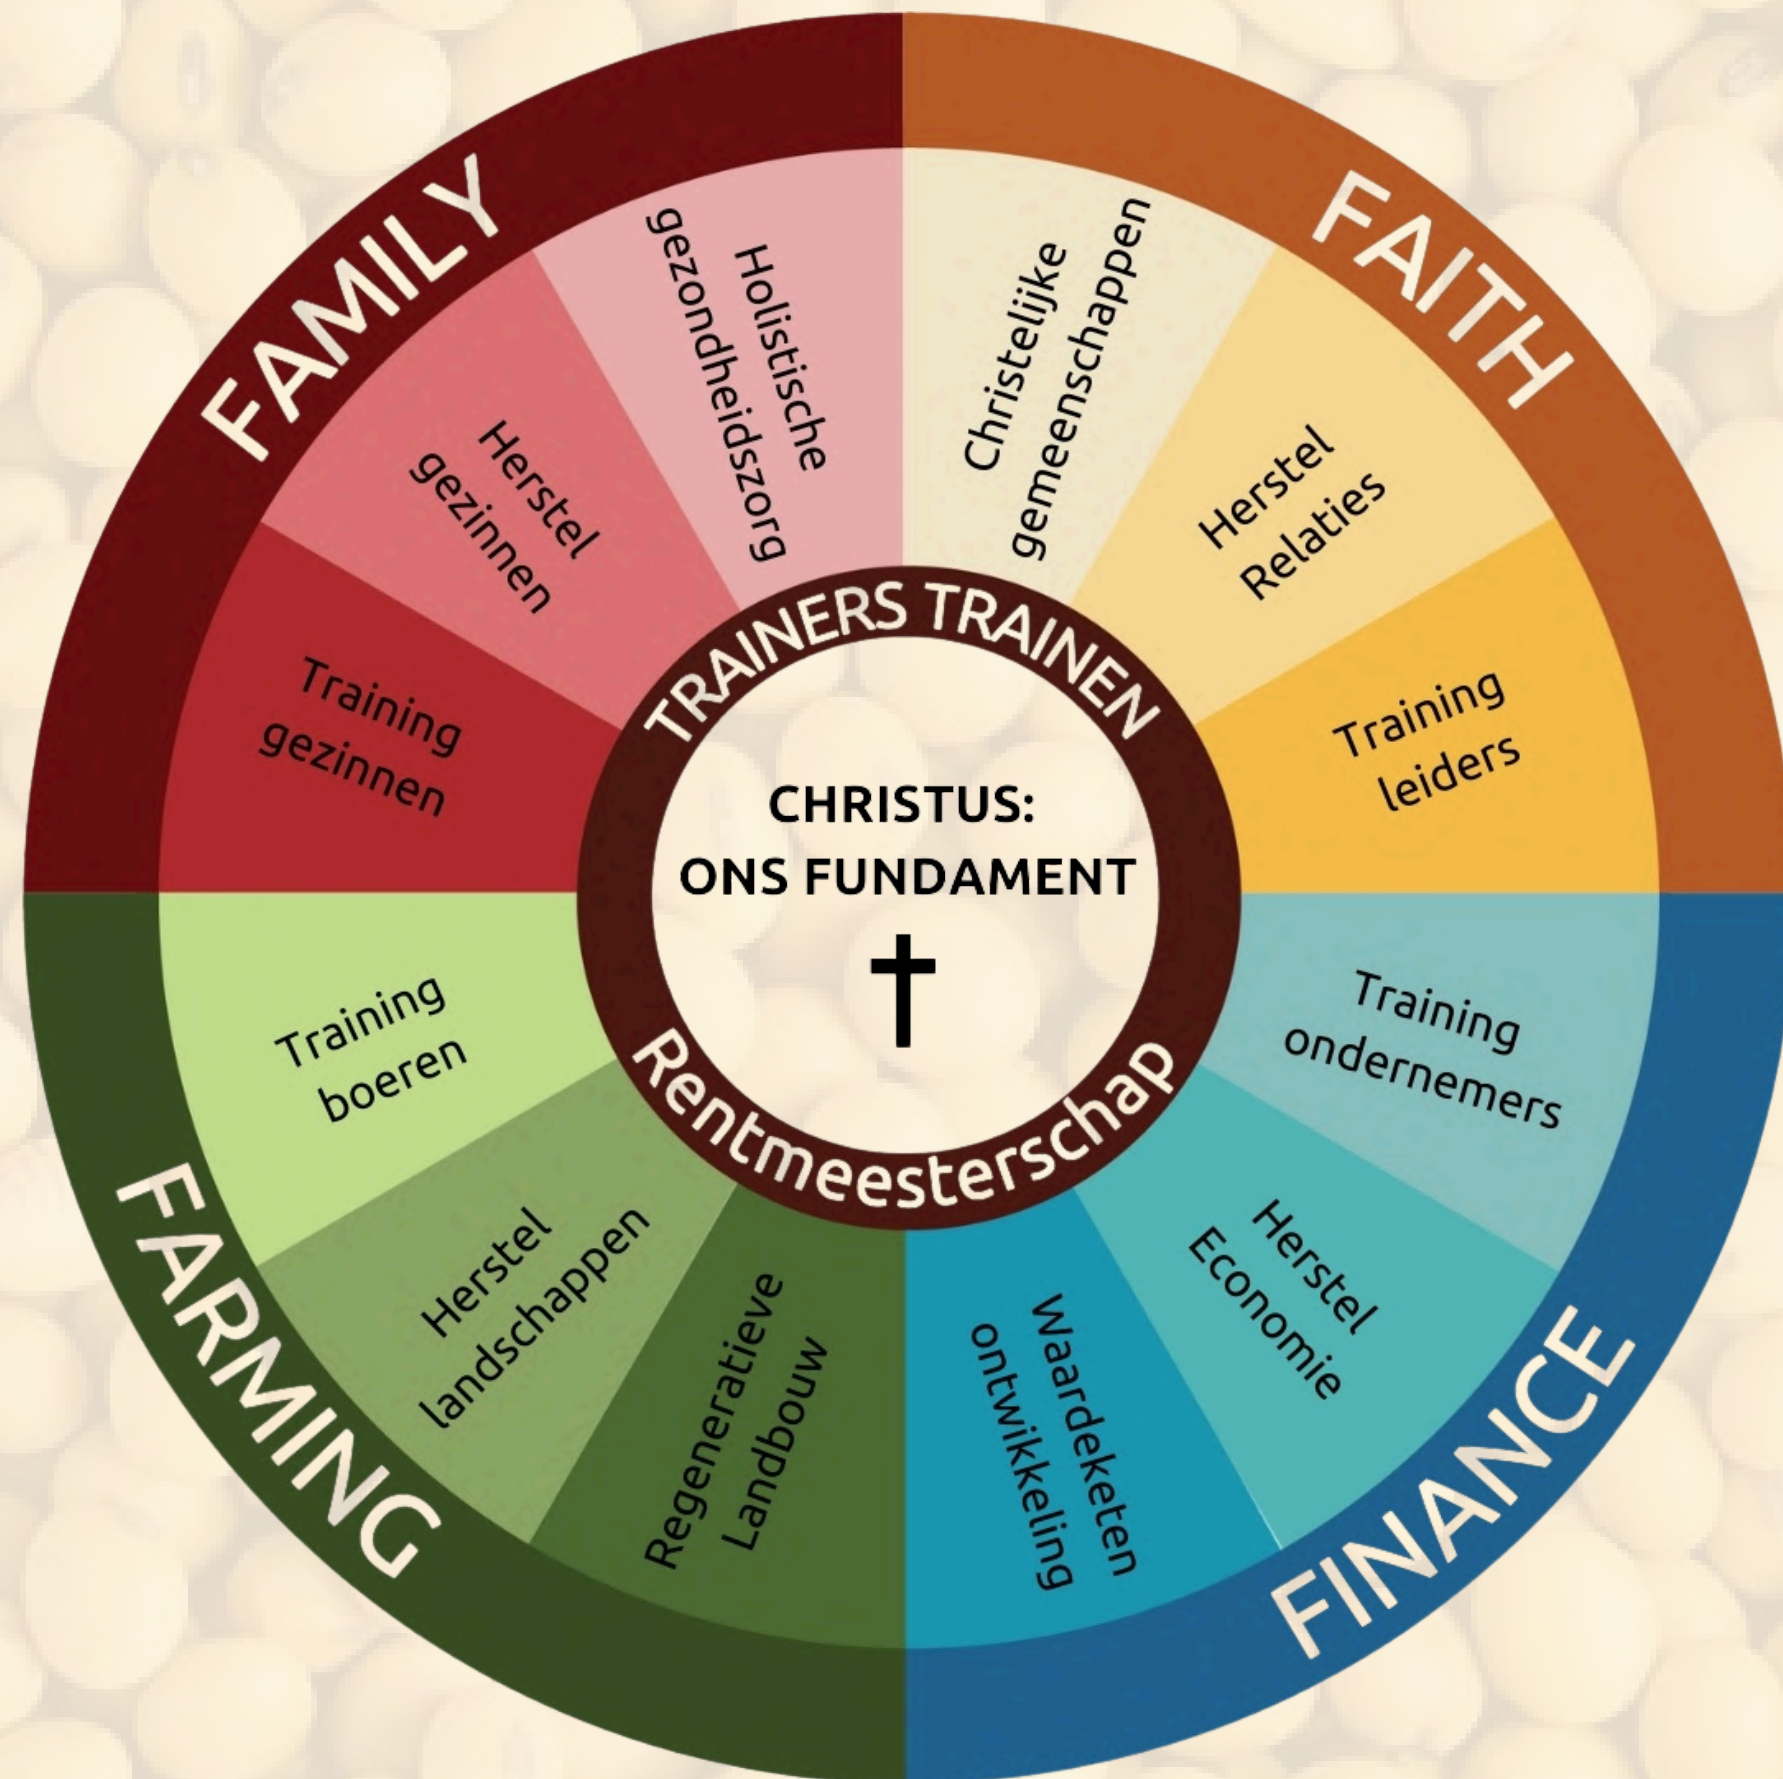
FAMILY

Training gezinnen

Herstel gezinnen

Holistische gezondheidszorg

FAITH

Christelijke gemeenschappen

Herstel Relaties

Training leiders

TRAINERS TRAINEN

CHRISTUS: ONS FUNDAMENT

Rentmeesterschap

FARMING

Training boeren

Herstel landschappen

Regeneratieve Landbouw

FINANCE

Waardeketen ontwikkeling

Herstel Economie

Training ondernemers